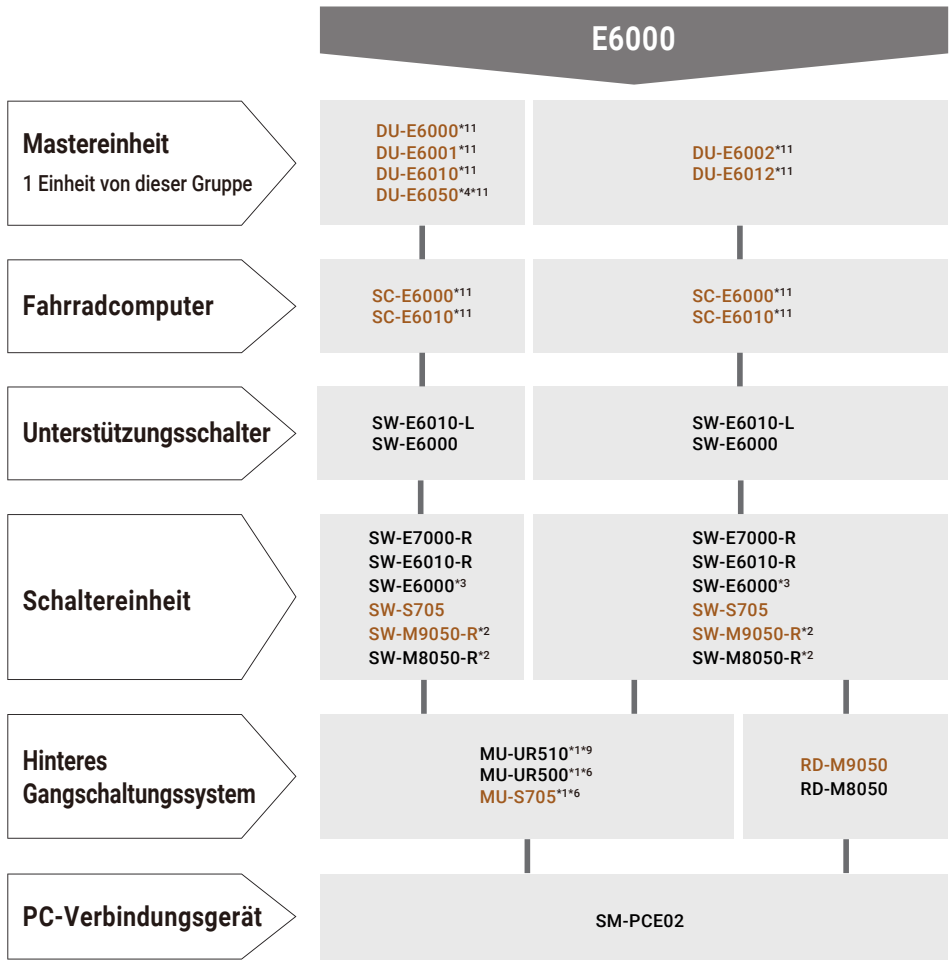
E6000

Mastereinheit
1 Einheit von dieser Gruppe

DU-E6000*11
DU-E6001*11
DU-E6010*11
DU-E6050*4*11

DU-E6002*11
DU-E6012*11

Fahrradcomputer

SC-E6000*11
SC-E6010*11

SC-E6000*11
SC-E6010*11

Unterstützungsschalter

SW-E6010-L
SW-E6000

SW-E6010-L
SW-E6000

Schaltereinheit

SW-E7000-R
SW-E6010-R
SW-E6000*3
SW-S705
SW-M9050-R*2
SW-M8050-R*2

SW-E7000-R
SW-E6010-R
SW-E6000*3
SW-S705
SW-M9050-R*2
SW-M8050-R*2

Hinteres Gangschaltungssystem

MU-UR510*1*9
MU-UR500*1*6
MU-S705*1*6

RD-M9050
RD-M8050

PC-Verbindungsgerät

SM-PCE02